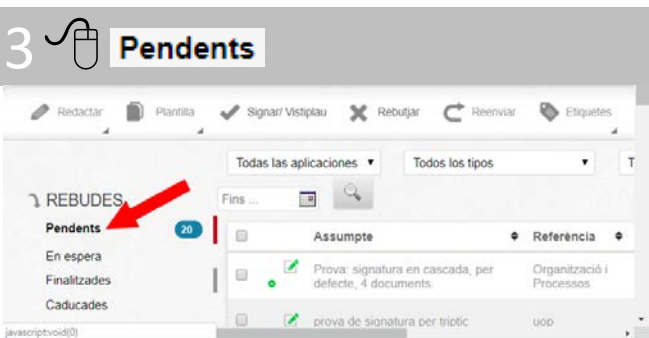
3 Pendents

Redactar Plantilla Signar/ Vistiplau Rebutjar Reenviar Etiquetes

Todas las aplicaciones ▾ Todos los tipos ▾ T

REBUDES Fins ...

Pendents 20

En espera

Finalitzades

Caducades

| | | Assumpte | Referència |
|---|---|---|---|
| | | Prova: signatura en cascada, per defecte, 4 documents. | Organització i Processos |
| | | prova de signatura per tríptic | UOP |

javascript:void(0)